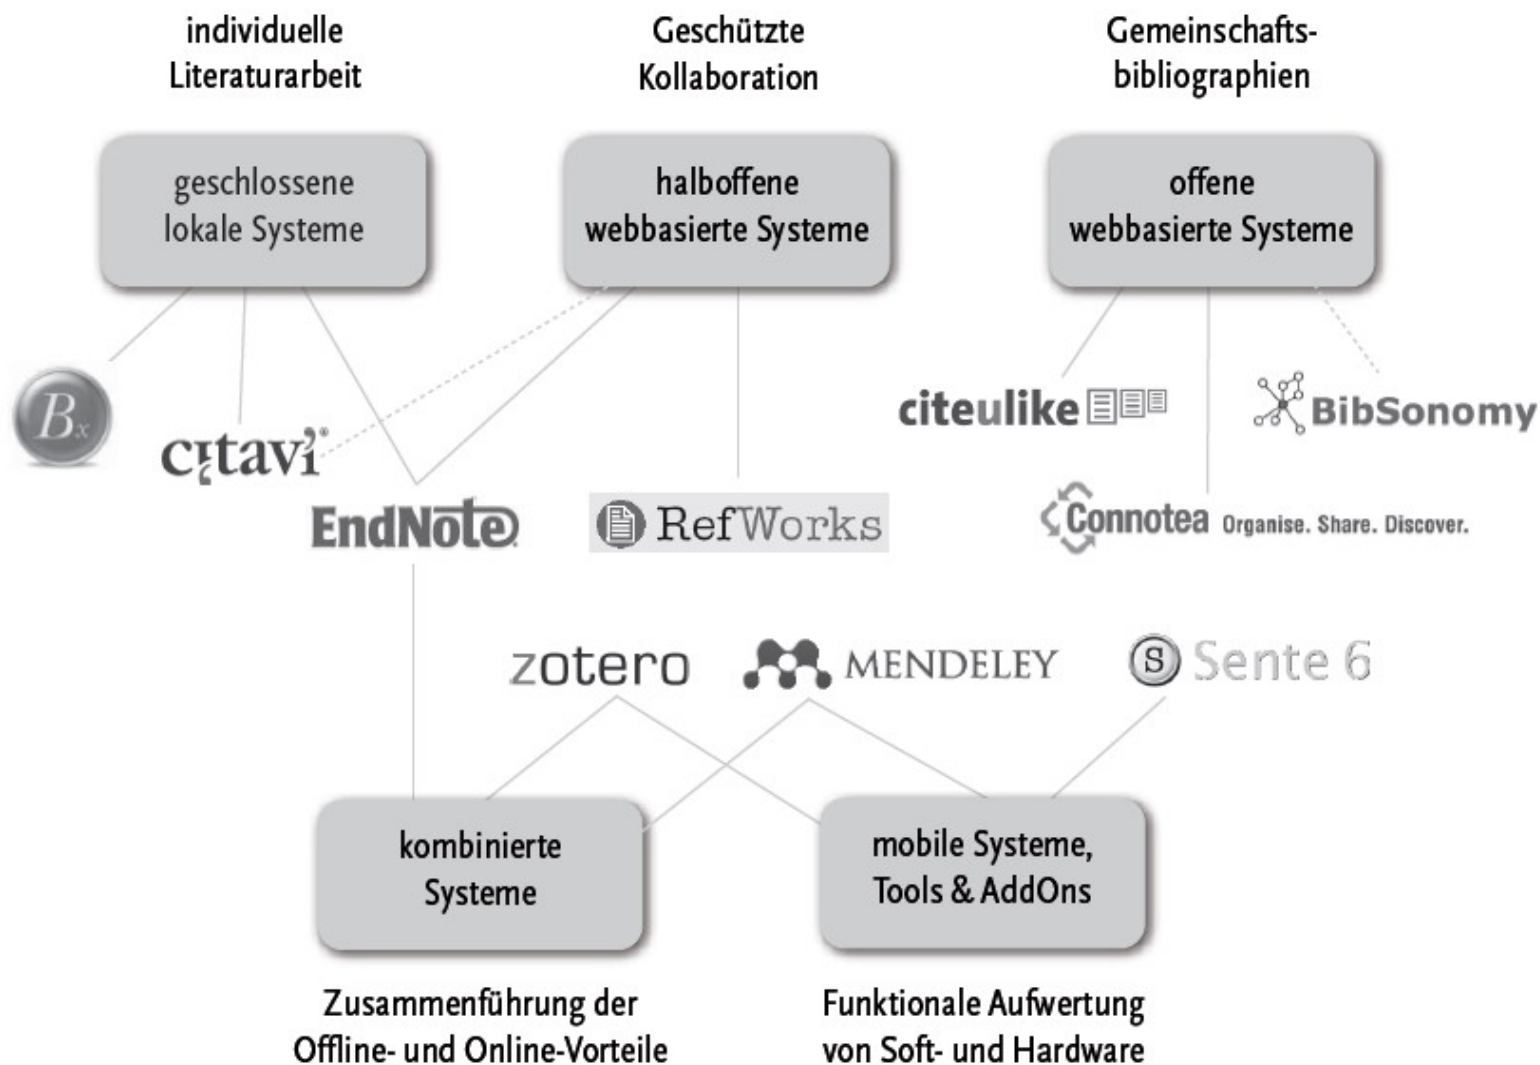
individuelle Literaturarbeit

Geschützte Kollaboration

Gemeinschaftsbibliographien

geschlossene lokale Systeme

halboffene webbasierte Systeme

offene webbasierte Systeme

Bx

citavi

EndNote

RefWorks

citeulike

BibSonomy

Connotea Organise. Share. Discover.

zotero

MENDELEY

Sente 6

kombinierte Systeme

mobile Systeme, Tools & AddOns

Zusammenführung der Offline- und Online-Vorteile

Funktionale Aufwertung von Soft- und Hardware